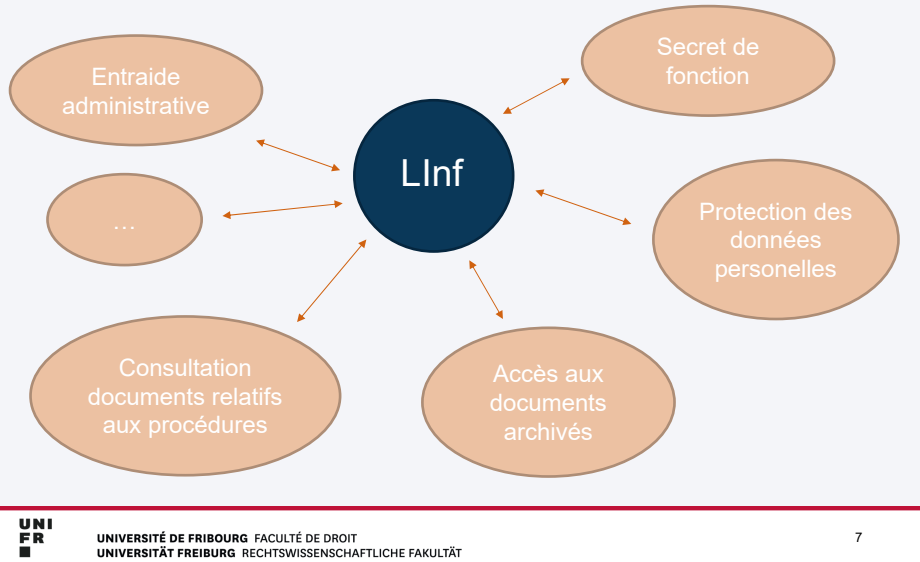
Entraide administrative

Secret de fonction

LInf

…

Protection des données personelles

Consultation documents relatifs aux procédures

Accès aux documents archivés

UNI
FR

UNIVERSITÉ DE FRIBOURG FACULTÉ DE DROIT
UNIVERSITÄT FREIBURG RECHTSWISSENSCHAFTLICHE FAKULTÄT

7